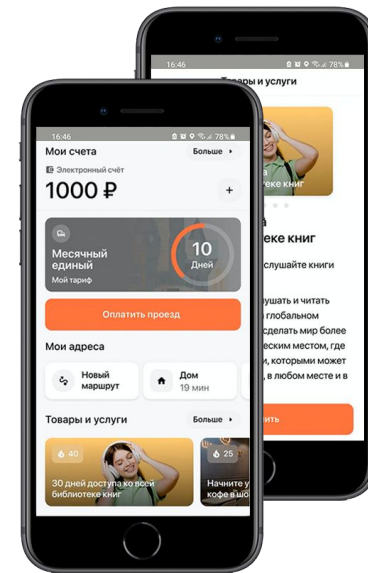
16:46
78%
Мои счета
Больше
Электронный счёт
1000 ₽
+
Месячный единый
Мой тариф
10
Дней
Оплатить проезд
Мои адреса
Новый маршрут
Дом
19 мин
Товары и услуги
Больше
40
30 дней доступа ко всей библиотеке книг
25
Начните у кофе в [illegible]

16:46
78%
Товары и услуги
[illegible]теке книг
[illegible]а
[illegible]теке книг
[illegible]слушайте книги
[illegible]ушать и читать
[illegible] глобальном
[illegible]сделать мир более
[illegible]еским местом, где
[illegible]и, которыми может
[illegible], в любом месте и в
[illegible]ить